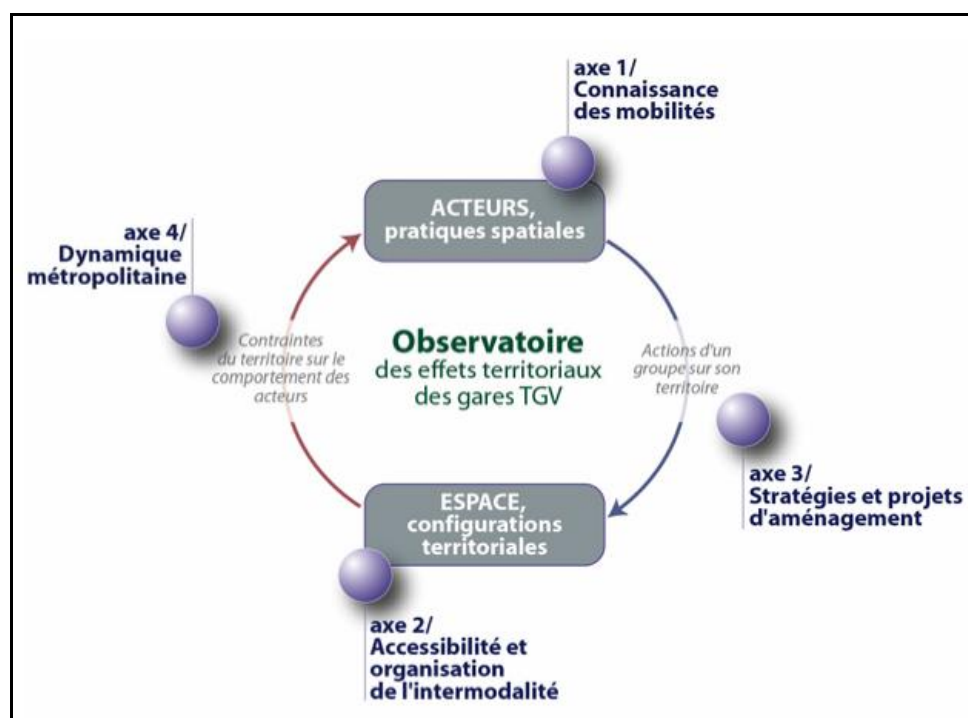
axe 1/
Connaissance des mobilités

axe 4/
Dynamique métropolitaine

ACTEURS, pratiques spatiales

Contraintes du territoire sur le comportement des acteurs

Observatoire
des effets territoriaux des gares TGV

Actions d'un groupe sur son territoire

axe 3/
Stratégies et projets d'aménagement

ESPACE, configurations territoriales

axe 2/
Accessibilité et organisation de l'intermodalité